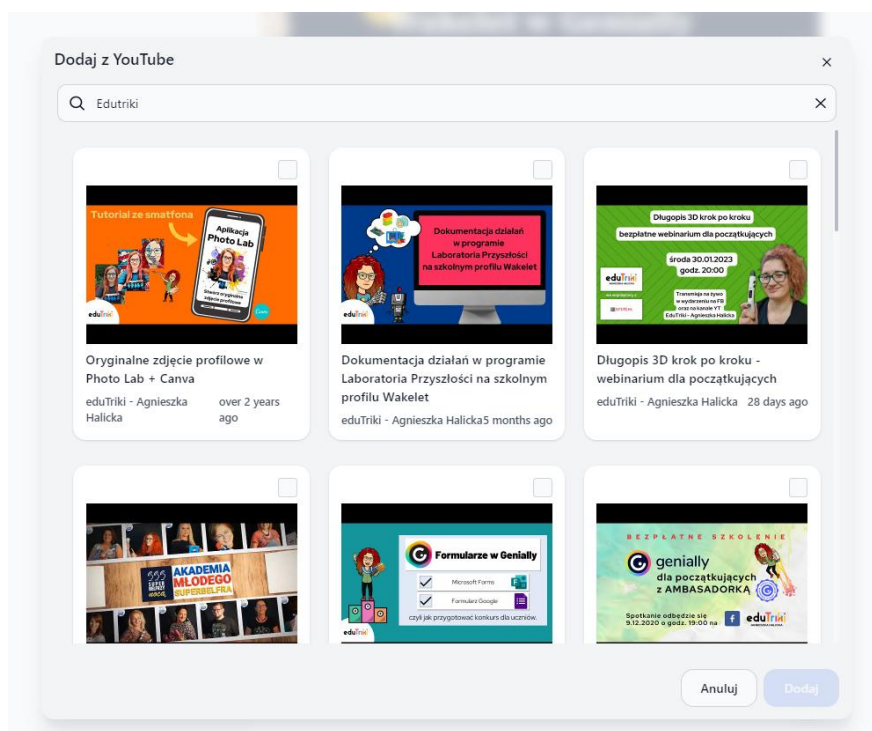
Dodaj z YouTube

×

Edutriki

×

Tutorial ze smatfona

Aplikacja Photo Lab

Stwórz oryginalne zdjęcie profilowe

eduTriki

Canva

Oryginalne zdjęcie profilowe w Photo Lab + Canva

eduTriki - Agnieszka Halicka

over 2 years ago

Dokumentacja działań w programie Laboratoria Przyszłości na szkolnym profilu Wakelet

eduTriki

Dokumentacja działań w programie Laboratoria Przyszłości na szkolnym profilu Wakelet

eduTriki - Agnieszka Halicka5 months ago

Długopis 3D krok po kroku

bezpłatne webinarium dla początkujących

środa 30.01.2023 godz. 20:00

eduTriki

Transmisja na żywo w wydarzeniu na FB oraz na kanale YT EduTriki - Agnieszka Halicka

Długopis 3D krok po kroku - webinarium dla początkujących

eduTriki - Agnieszka Halicka

28 days ago

AKADEMIA MŁODEGO SUPERBELFRA

SUPER BELFRZY

Formularze w Genially

Microsoft Forms

Formularz Google

czyli jak przygotować konkurs dla uczniów.

eduTriki

BEZPŁATNE SZKOLENIE

genially

dla początkujących z AMBASADORKĄ

Spotkanie odbędzie się 9.12.2020 o godz. 19:00 na

eduTriki

Anuluj

Dodaj